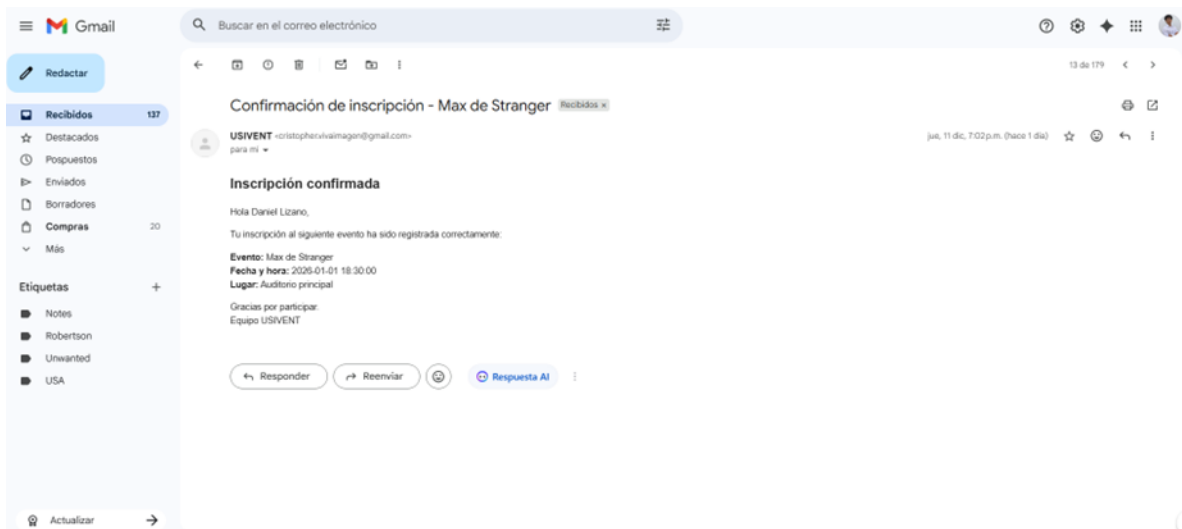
Gmail

Buscar en el correo electrónico

Redactar

Recibidos 137
Destacados
Pospuestos
Enviados
Borradores
Compras 20
Más

Etiquetas +
Notes
Robertson
Unwanted
USA

Actualizar

13 de 179

Confirmación de inscripción - Max de Stranger Recibidos ×

USIVENT <cristopherxvivaimagen@gmail.com>
para mí

jue, 11 dic, 7:02 p.m. (hace 1 día)

Inscripción confirmada

Hola Daniel Lizano,

Tu inscripción al siguiente evento ha sido registrada correctamente:

**Evento:** Max de Stranger
**Fecha y hora:** 2026-01-01 18:30:00
**Lugar:** Auditorio principal

Gracias por participar.
Equipo USIVENT

Responder
Reenviar
Respuesta AI